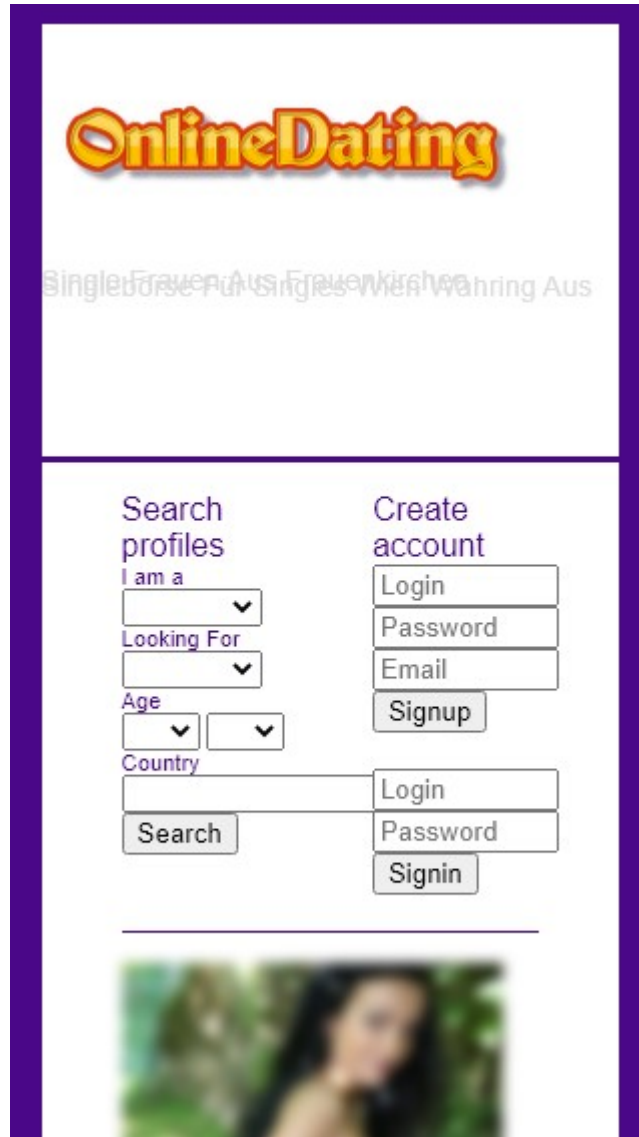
OnlineDating

Single Frauen Aus Frauenkirchen
Singlebörse Für Singles Wien Währing Aus

Search profiles
I am a
Looking For
Age
Country
Search

Create account
Login
Password
Email
Signup

Login
Password
Signin